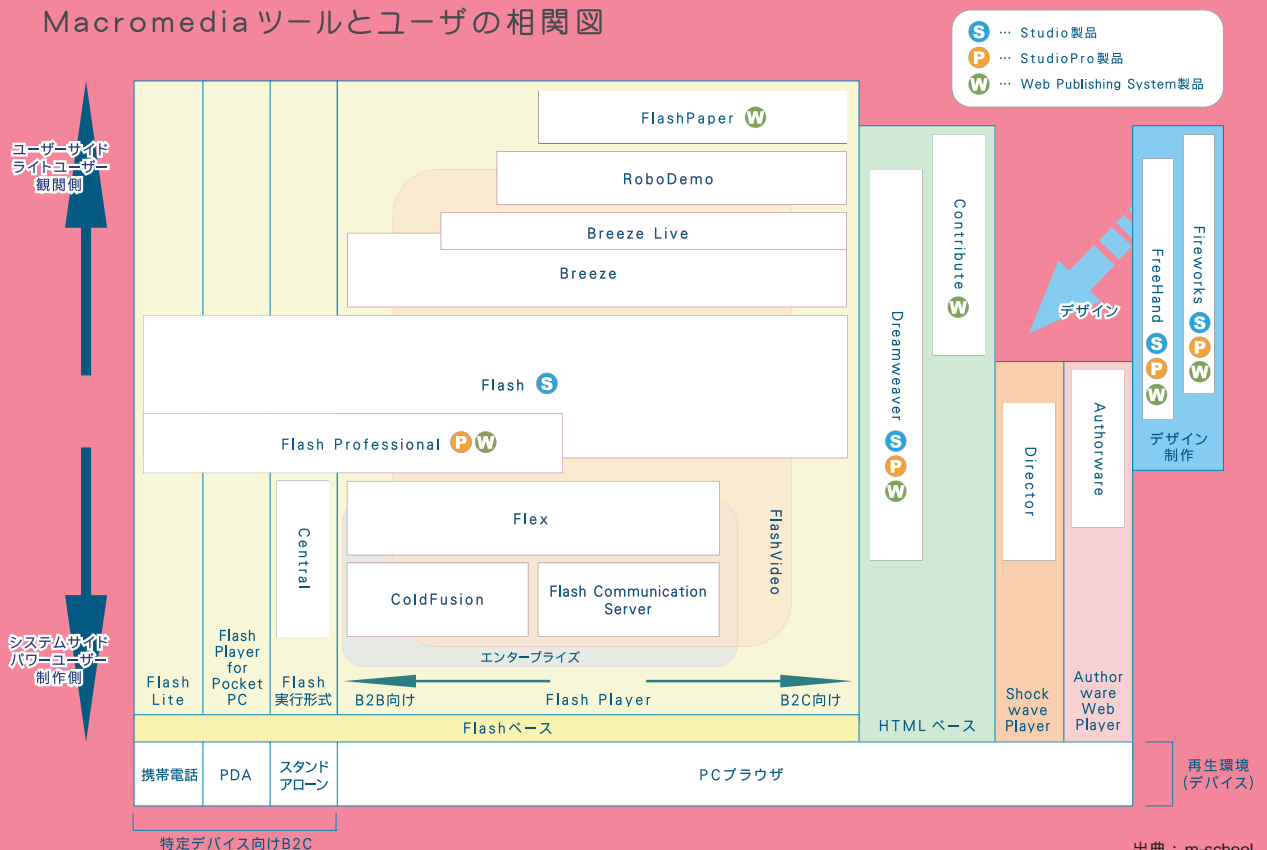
Macromediaツールとユーザの相関図

S … Studio製品
P … StudioPro製品
W … Web Publishing System製品

ユーザーサイド
ライトユーザー
観閲側

システムサイド
パワーユーザー
制作側

FlashPaper W
RoboDemo
Breeze Live
Breeze
Flash S
Flash Professional P W
Central
Flex
ColdFusion
Flash Communication Server
FlashVideo
エンタープライズ
Dreamweaver S P W
Contribute W
デザイン
FreeHand S P W
Fireworks S P W
デザイン制作
Director
Authorware

Flash Lite
Flash Player for Pocket PC
Flash 実行形式
B2B向け
Flash Player
B2C向け
Flashベース
HTML ベース
Shock wave Player
Author ware Web Player

携帯電話
PDA
スタンドアローン
PCブラウザ
再生環境（デバイス）
特定デバイス向けB2C
出典：m-school